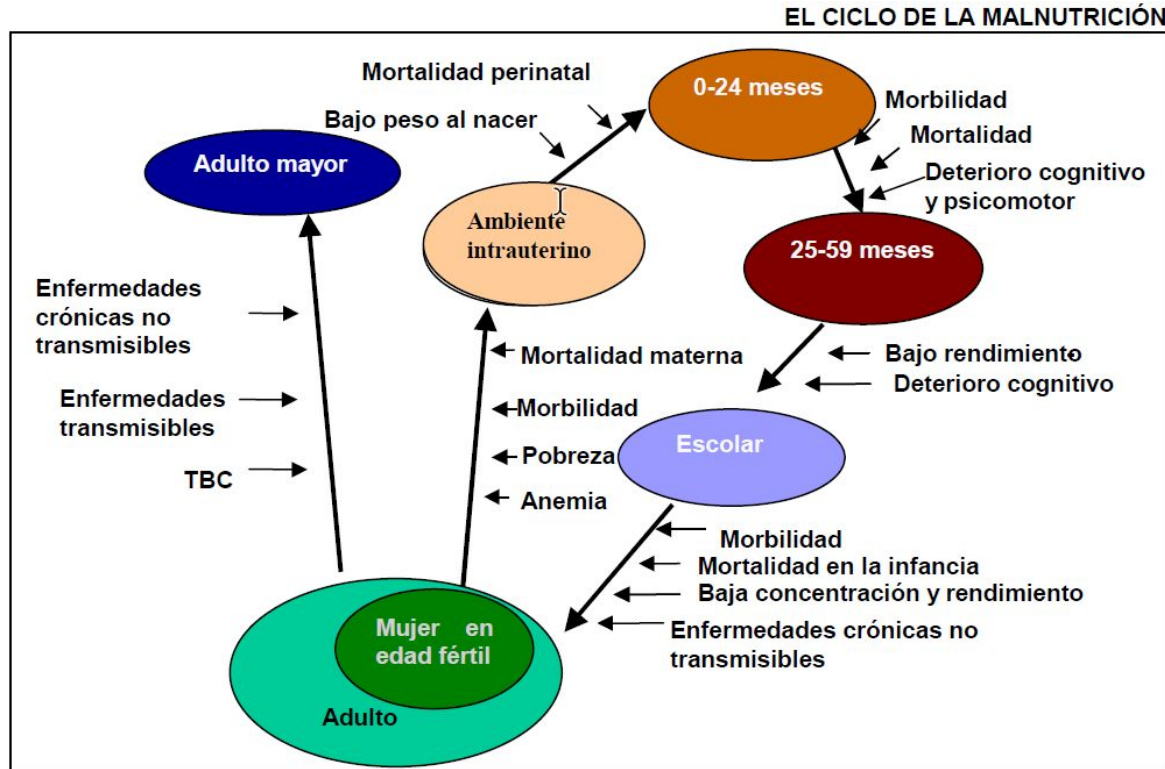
EL CICLO DE LA MALNUTRICIÓN

Mortalidad perinatal

Bajo peso al nacer

0-24 meses

Morbilidad

Mortalidad

Deterioro cognitivo y psicomotor

Adulto mayor

Ambiente intrauterino

25-59 meses

Enfermedades crónicas no transmisibles

Enfermedades transmisibles

TBC

Mortalidad materna

Morbilidad

Pobreza

Anemia

Bajo rendimiento

Deterioro cognitivo

Escolar

Morbilidad

Mortalidad en la infancia

Baja concentración y rendimiento

Enfermedades crónicas no transmisibles

Mujer en edad fértil

Adulto